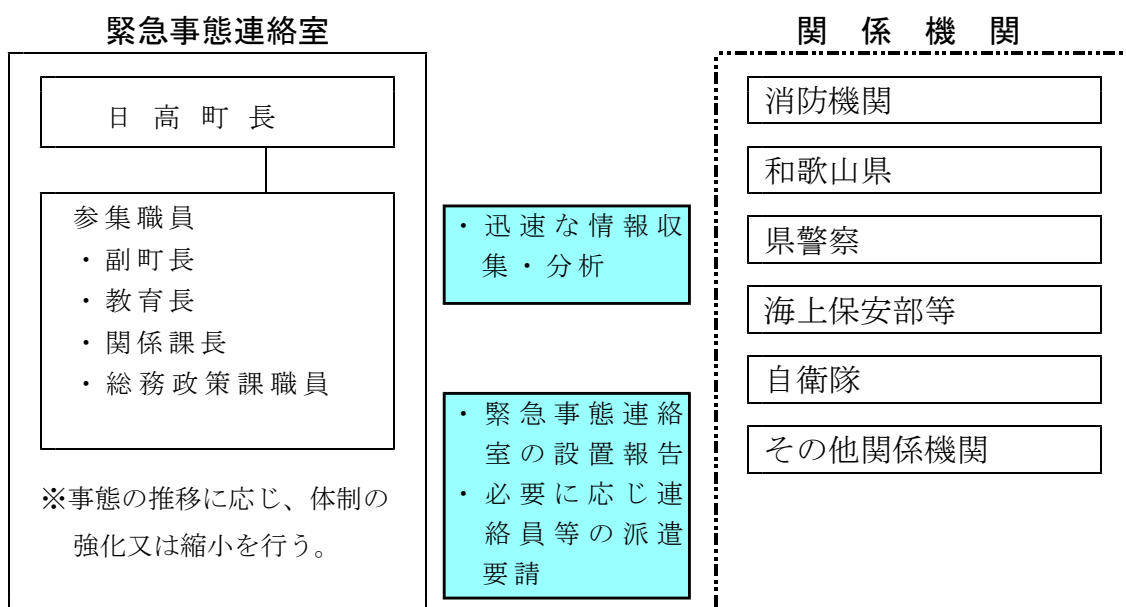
緊急事態連絡室

日高町長

参集職員
・副町長
・教育長
・関係課長
・総務政策課職員

※事態の推移に応じ、体制の強化又は縮小を行う。

・迅速な情報収集・分析

・緊急事態連絡室の設置報告
・必要に応じ連絡員等の派遣要請

関係機関

消防機関

和歌山県

県警察

海上保安部等

自衛隊

その他関係機関